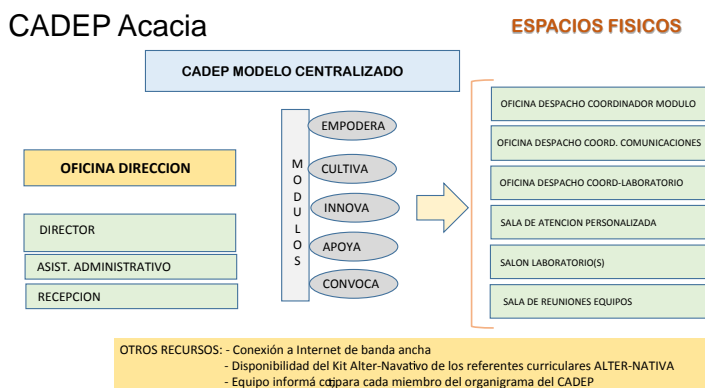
CADEP Acacia

ESPACIOS FISICOS

CADEP MODELO CENTRALIZADO

OFICINA DIRECCION

DIRECTOR

ASIST. ADMINISTRATIVO

RECEPCION

M O D U L O S

EMPODERA

CULTIVA

INNOVA

APOYA

CONVOCA

OFICINA DESPACHO COORDINADOR MODULO

OFICINA DESPACHO COORD. COMUNICACIONES

OFICINA DESPACHO COORD-LABORATORIO

SALA DE ATENCION PERSONALIZADA

SALON LABORATORIO(S)

SALA DE REUNIONES EQUIPOS

OTROS RECURSOS: - Conexión a Internet de banda ancha
- Disponibilidad del Kit Alter-Navativo de los referentes curriculares ALTER-NATIVA
- Equipo informá cojpara cada miembro del organigrama del CADEP